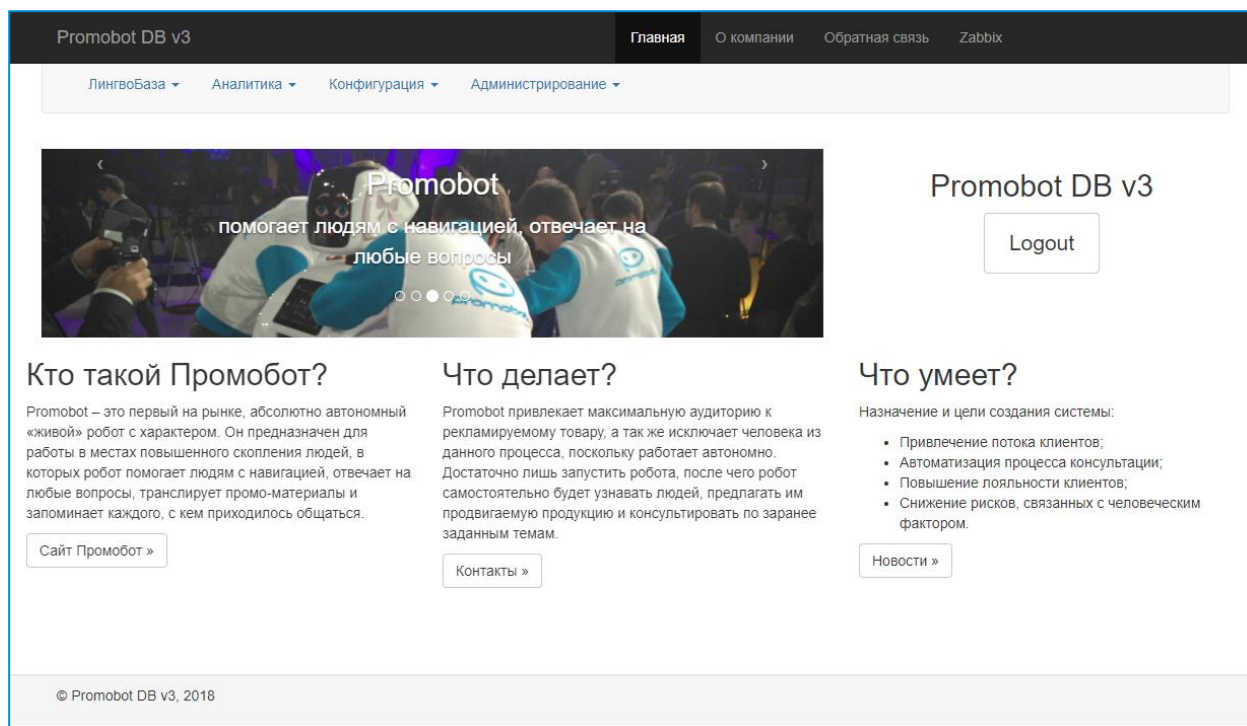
Promobot DB v3

Главная О компании Обратная связь Zabbix

ЛингвоБаза ▾ Аналитика ▾ Конфигурация ▾ Администрирование ▾

‹ ›

Promobot

помогает людям с навигацией, отвечает на любые вопросы

Promobot DB v3

Logout

Кто такой Промобот?

Promobot – это первый на рынке, абсолютно автономный «живой» робот с характером. Он предназначен для работы в местах повышенного скопления людей, в которых робот помогает людям с навигацией, отвечает на любые вопросы, транслирует промо-материалы и запоминает каждого, с кем приходилось общаться.

Сайт Промобот »

Что делает?

Promobot привлекает максимальную аудиторию к рекламируемому товару, а так же исключает человека из данного процесса, поскольку работает автономно. Достаточно лишь запустить робота, после чего робот самостоятельно будет узнавать людей, предлагать им продвигаемую продукцию и консультировать по заранее заданным темам.

Контакты »

Что умеет?

Назначение и цели создания системы:

• Привлечение потока клиентов;
• Автоматизация процесса консультации;
• Повышение лояльности клиентов;
• Снижение рисков, связанных с человеческим фактором.

Новости »

© Promobot DB v3, 2018